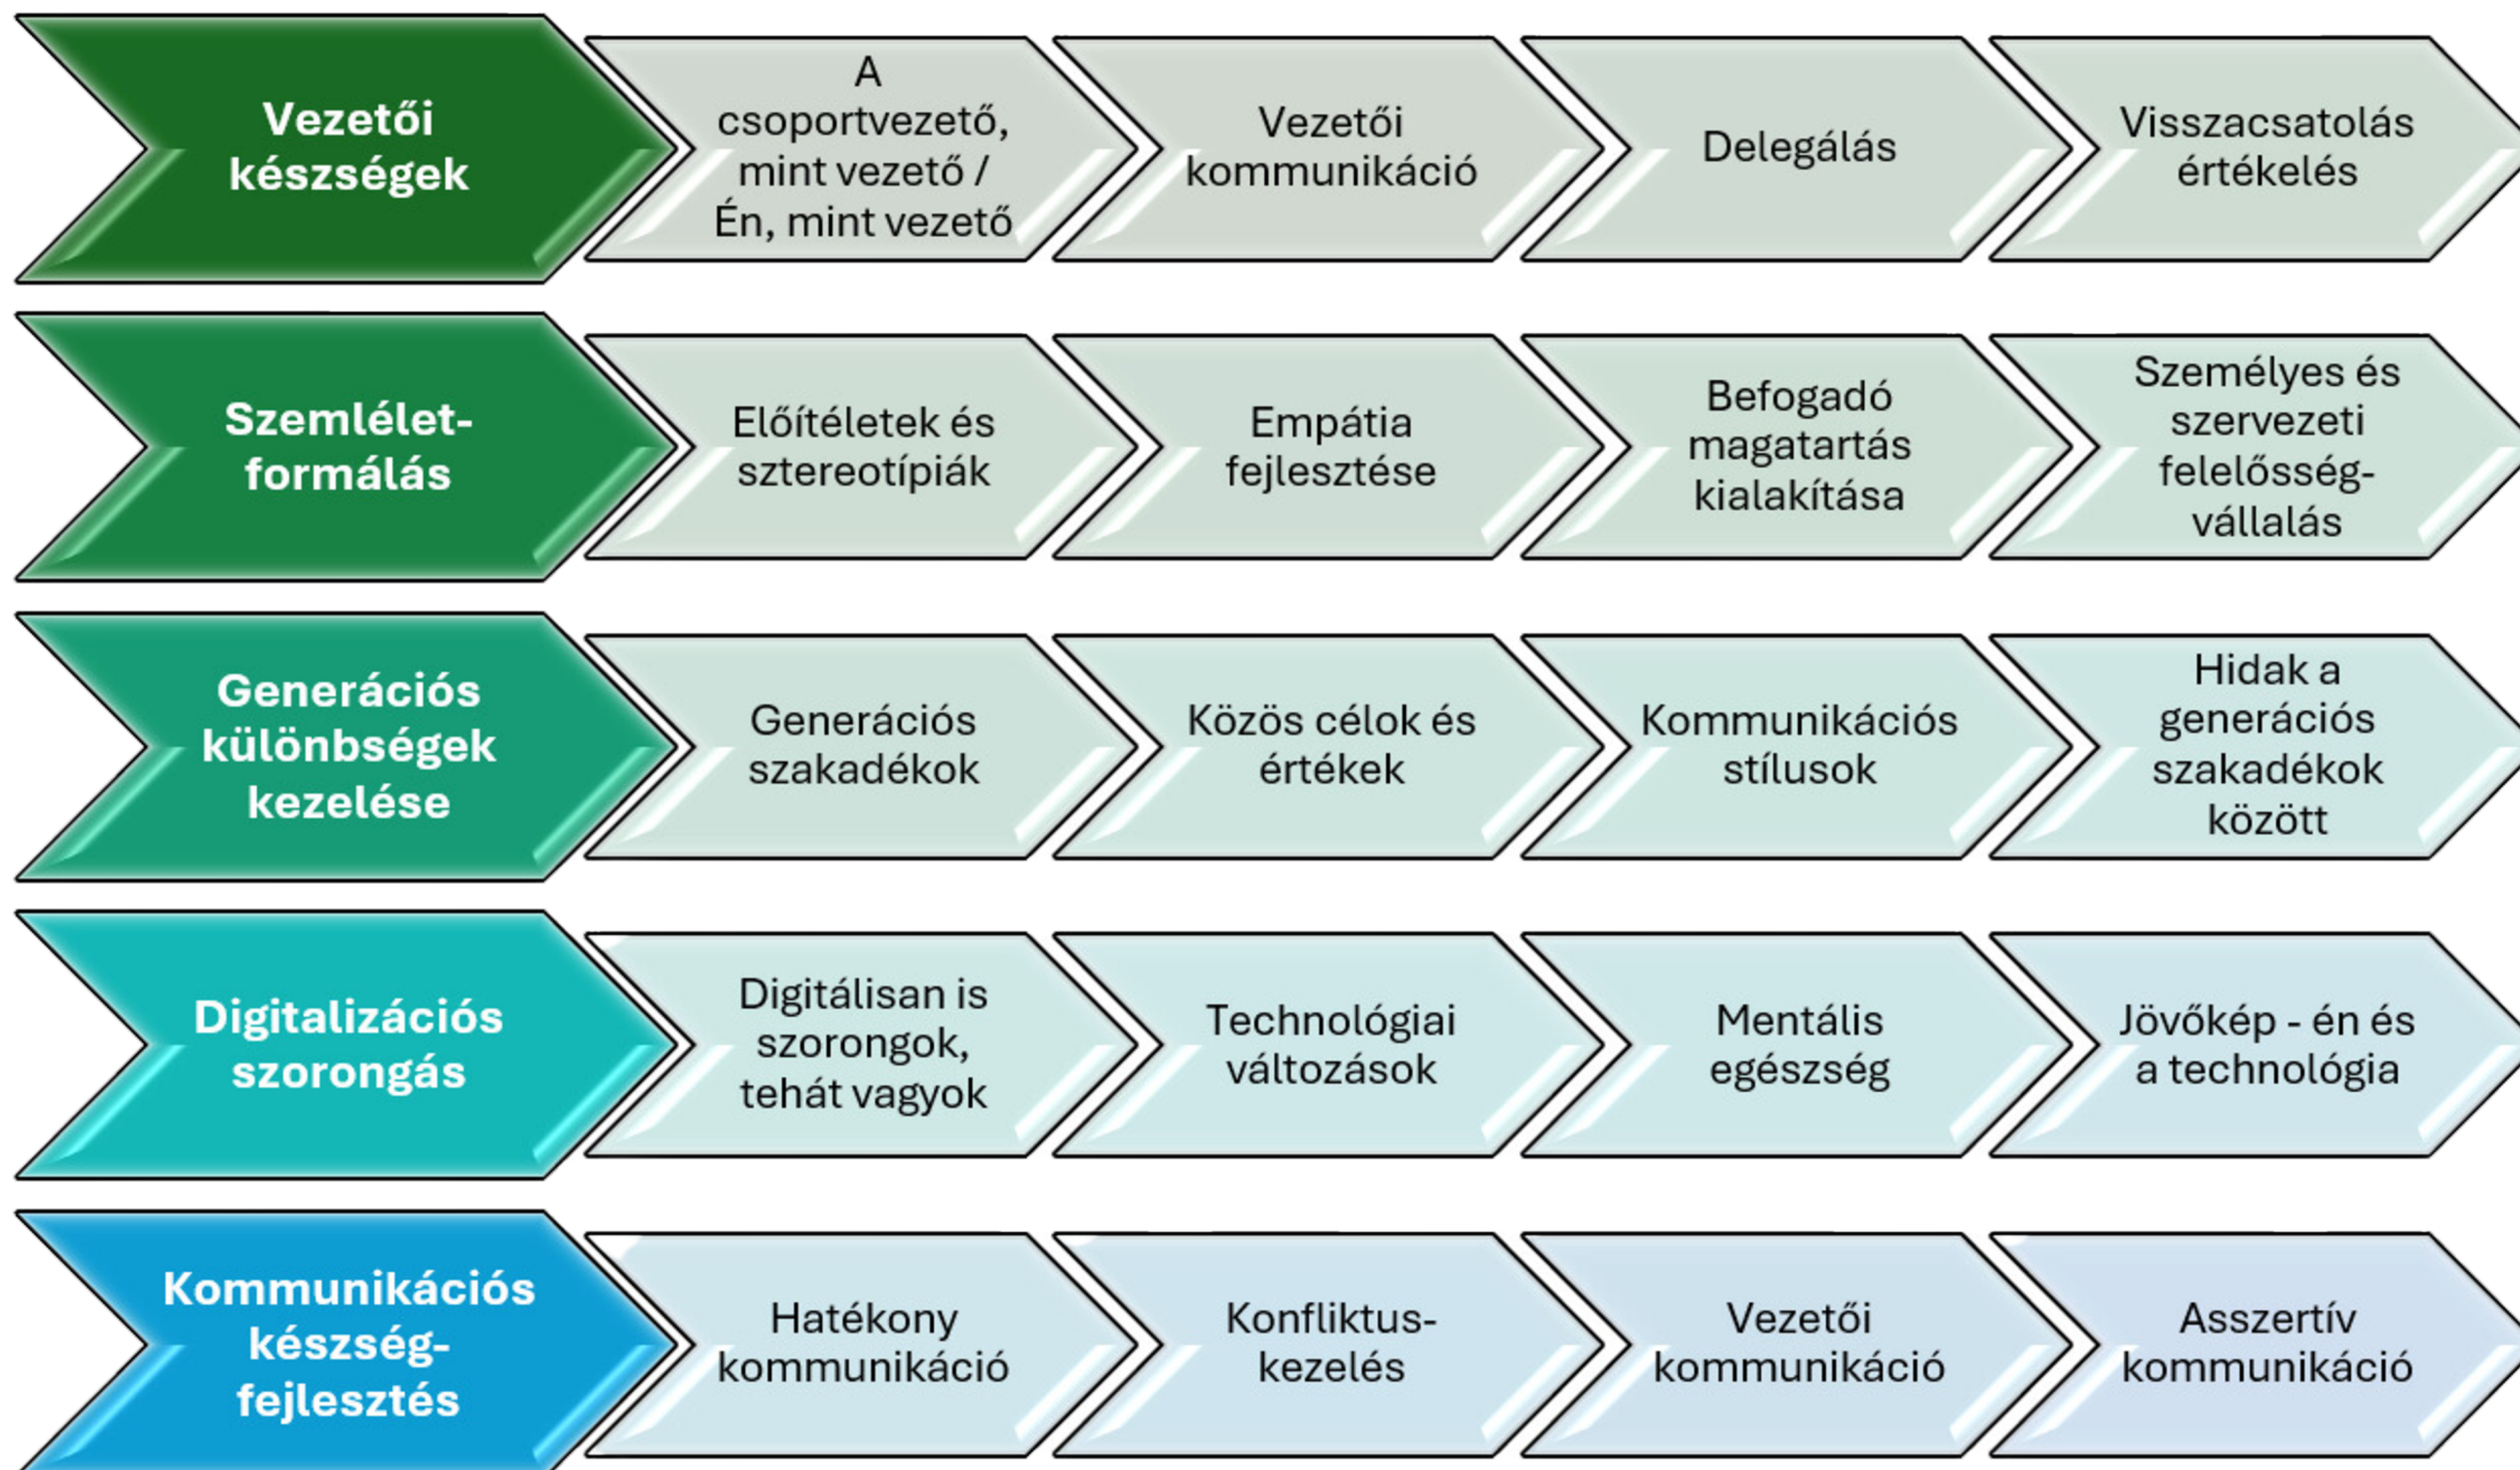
Vezetői készségek

A csoportvezető, mint vezető / Én, mint vezető

Vezetői kommunikáció

Delegálás

Visszacsatolás értékelés

Szemléletformálás

Előítéletek és sztereotípiák

Empátia fejlesztése

Befogadó magatartás kialakítása

Személyes és szervezeti felelősségvállalás

Generációs különbségek kezelése

Generációs szakadékok

Közös célok és értékek

Kommunikációs stílusok

Hidak a generációs szakadékok között

Digitalizációs szorongás

Digitálisan is szorongok, tehát vagyok

Technológiai változások

Mentális egészség

Jövőkép - én és a technológia

Kommunikációs készségfejlesztés

Hatékony kommunikáció

Konfliktuskezelés

Vezetői kommunikáció

Asszertív kommunikáció